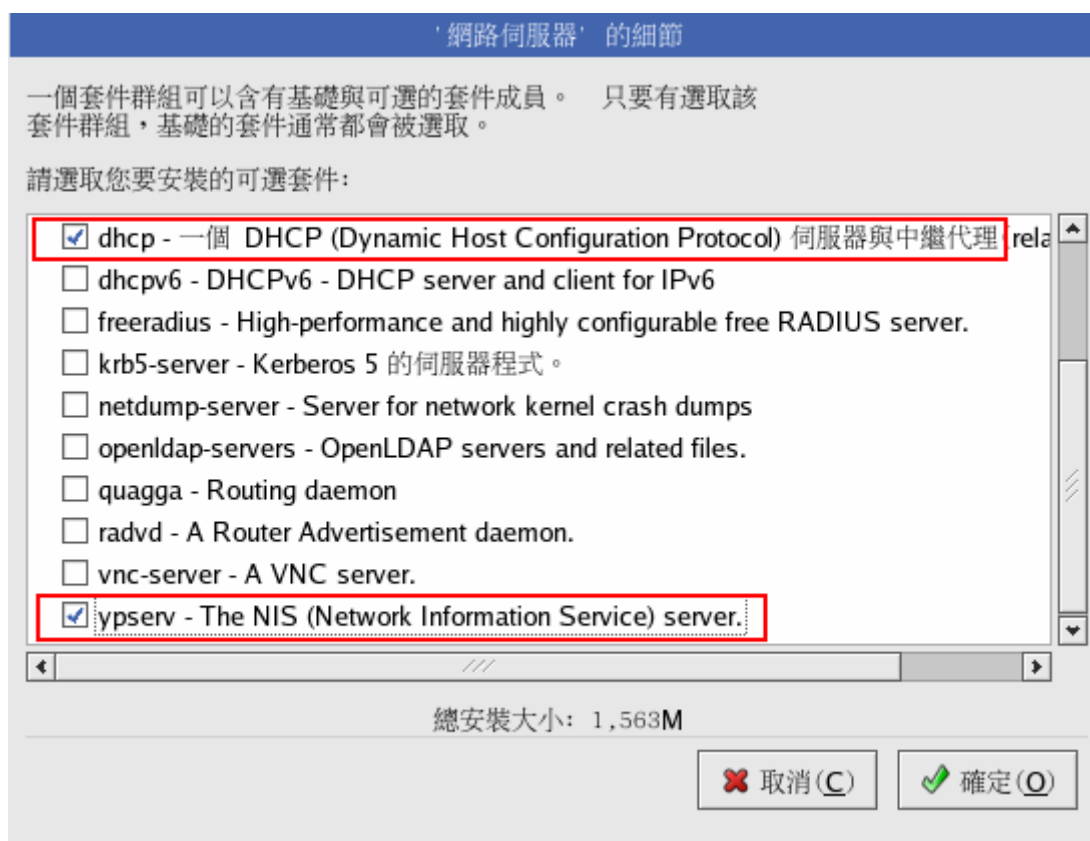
'網路伺服器' 的細節

一個套件群組可以含有基礎與可選的套件成員。 只要有選取該套件群組，基礎的套件通常都會被選取。

請選取您要安裝的可選套件:

☑ dhcp - 一個 DHCP (Dynamic Host Configuration Protocol) 伺服器與中繼代理 rela
☐ dhcpv6 - DHCPv6 - DHCP server and client for IPv6
☐ freeradius - High-performance and highly configurable free RADIUS server.
☐ krb5-server - Kerberos 5 的伺服器程式。
☐ netdump-server - Server for network kernel crash dumps
☐ openldap-servers - OpenLDAP servers and related files.
☐ quagga - Routing daemon
☐ radvd - A Router Advertisement daemon.
☐ vnc-server - A VNC server.
☑ ypserv - The NIS (Network Information Service) server.

總安裝大小: 1,563M

取消(C) 確定(O)